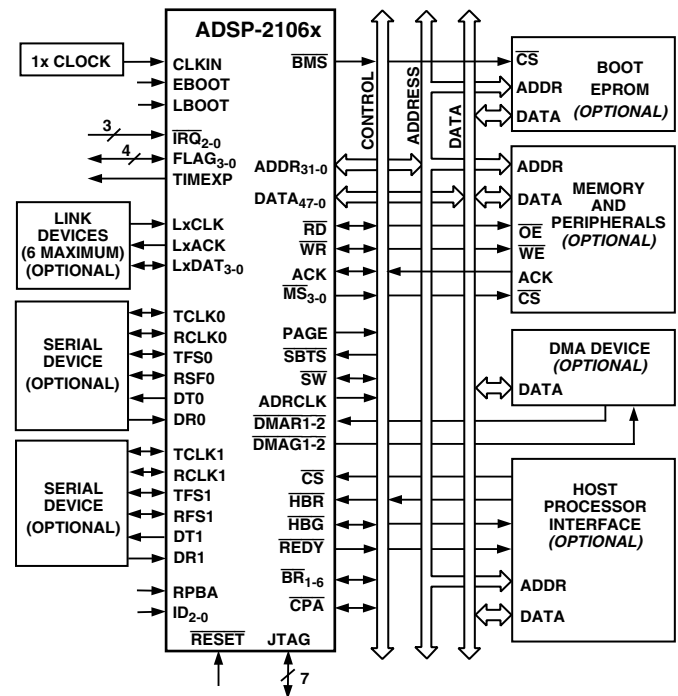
ADSP-2106x

1x CLOCK

CLKIN
EBOOT
LBOOT
3
$\overline{IRQ}_{2-0}$
4
$FLAG_{3-0}$
TIMEXP

LINK DEVICES (6 MAXIMUM) (OPTIONAL)

LxCLK
LxACK
$LxDAT_{3-0}$

SERIAL DEVICE (OPTIONAL)

TCLK0
RCLK0
TFS0
RSF0
DT0
DR0

SERIAL DEVICE (OPTIONAL)

TCLK1
RCLK1
TFS1
RFS1
DT1
DR1

RPBA
$ID_{2-0}$
$\overline{RESET}$
JTAG
7

$\overline{BMS}$
$ADDR_{31-0}$
$DATA_{47-0}$
$\overline{RD}$
$\overline{WR}$
ACK
$\overline{MS}_{3-0}$
PAGE
$\overline{SBTS}$
$\overline{SW}$
ADRCLK
$\overline{DMAR1-2}$
$\overline{DMAG1-2}$
$\overline{CS}$
$\overline{HBR}$
$\overline{HBG}$
$\overline{REDY}$
$\overline{BR}_{1-6}$
$\overline{CPA}$

CONTROL
ADDRESS
DATA

$\overline{CS}$
ADDR
DATA
BOOT EPROM (OPTIONAL)

ADDR
DATA
$\overline{OE}$
$\overline{WE}$
ACK
$\overline{CS}$
MEMORY AND PERIPHERALS (OPTIONAL)

DMA DEVICE (OPTIONAL)
DATA

HOST PROCESSOR INTERFACE (OPTIONAL)
ADDR
DATA